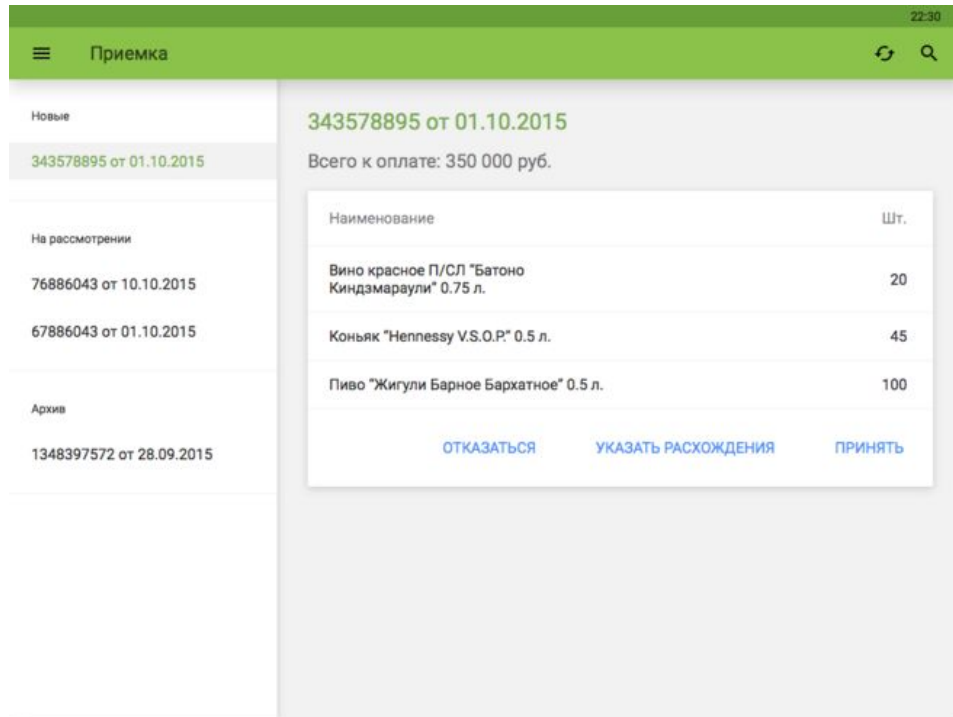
22:30

Приемка

Новые

343578895 от 01.10.2015

На рассмотрении

76886043 от 10.10.2015

67886043 от 01.10.2015

Архив

1348397572 от 28.09.2015

343578895 от 01.10.2015

Всего к оплате: 350 000 руб.

| Наименование | Шт. |
|---|---|
| Вино красное П/СЛ "Батоно Киндзмараули" 0.75 л. | 20 |
| Коньяк "Hennessy V.S.O.P." 0.5 л. | 45 |
| Пиво "Жигули Барное Бархатное" 0.5 л. | 100 |

ОТКАЗАТЬСЯ УКАЗАТЬ РАСХОЖДЕНИЯ ПРИНЯТЬ